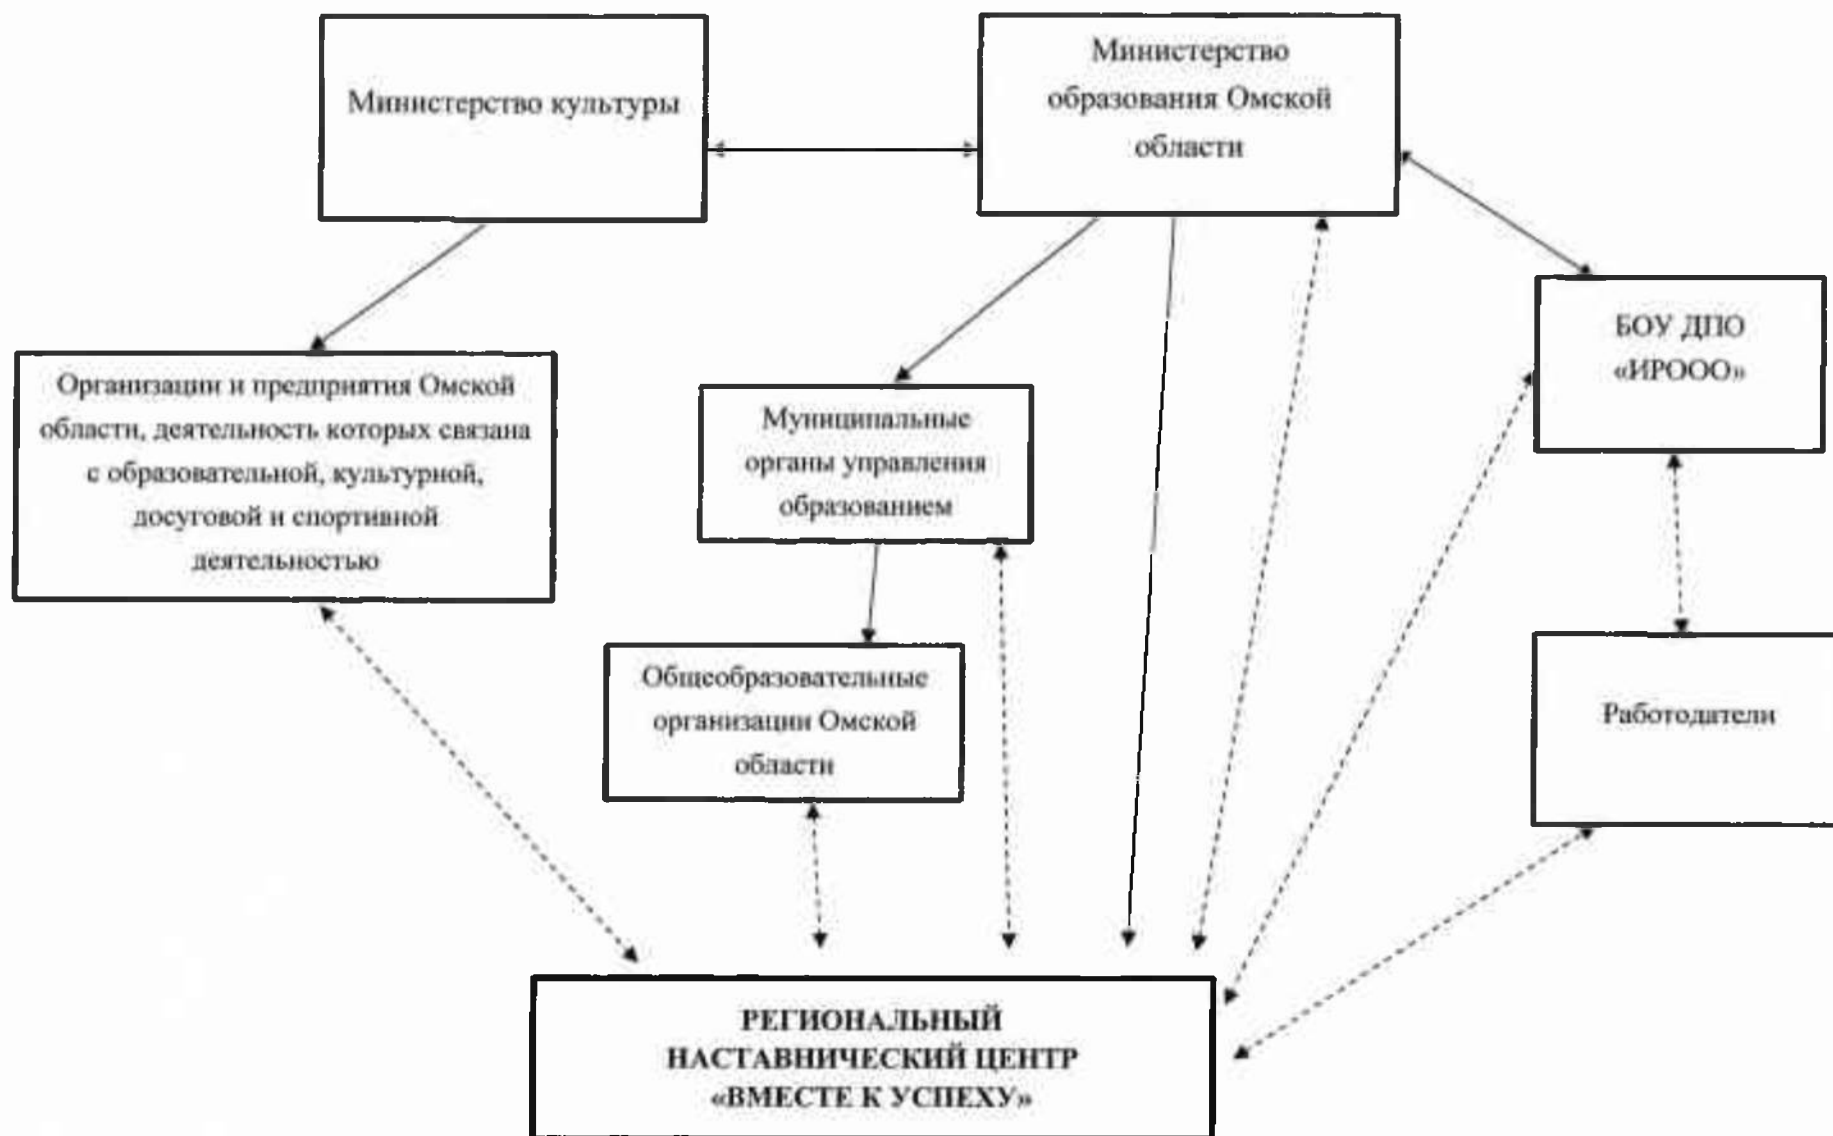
Министерство культуры

Министерство образования Омской области

Организации и предприятия Омской области, деятельность которых связана с образовательной, культурной, досуговой и спортивной деятельностью

Муниципальные органы управления образованием

БОУ ДПО «ИРООО»

Общеобразовательные организации Омской области

Работодатели

РЕГИОНАЛЬНЫЙ НАСТАВНИЧЕСКИЙ ЦЕНТР «ВМЕСТЕ К УСПЕХУ»